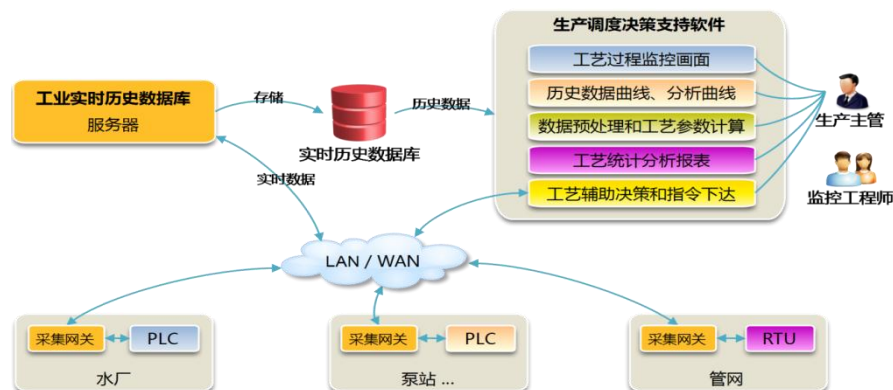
工业实时历史数据库
服务器

存储

实时历史数据库

历史数据

实时数据

生产调度决策支持软件

工艺过程监控画面

历史数据曲线、分析曲线

数据预处理和工艺参数计算

工艺统计分析报表

工艺辅助决策和指令下达

生产主管

监控工程师

LAN / WAN

采集网关

PLC

水厂

采集网关

PLC

泵站 ...

采集网关

RTU

管网